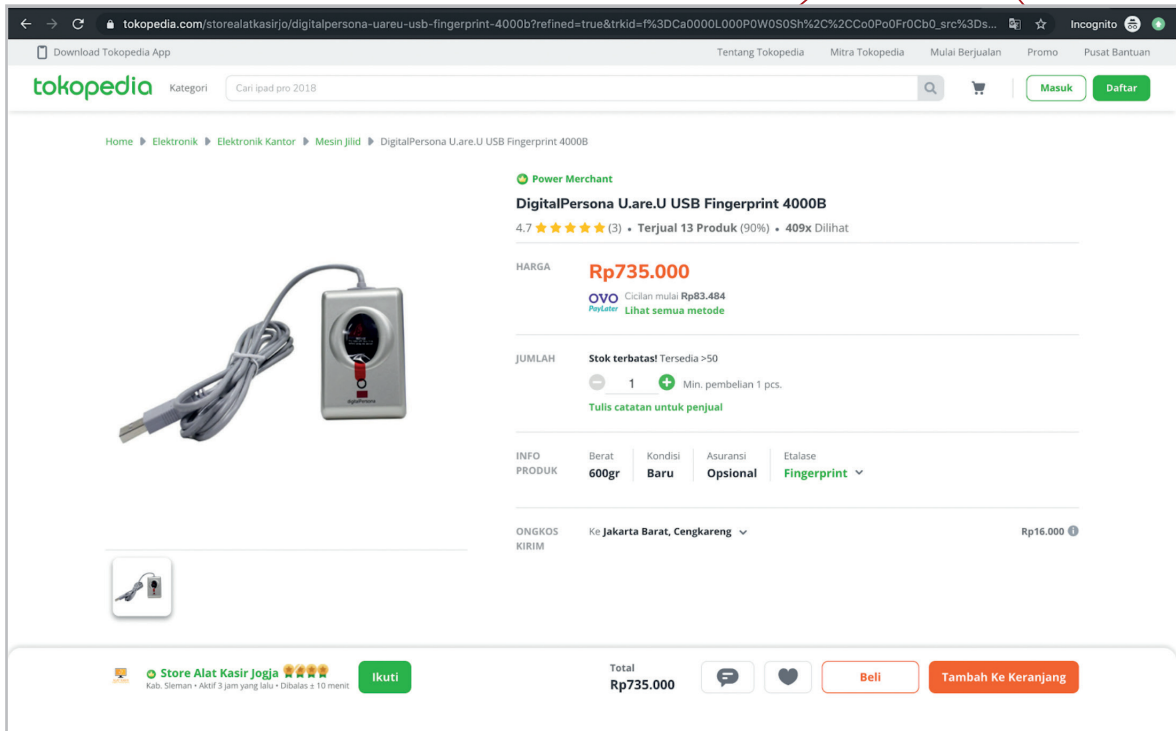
tokopedia.com/storealatkasirjo/digitalpersona-uareu-usb-fingerprint-4000b?refined=true&trkid=f%3DCa0000L000P0W0S0Sh%2C%2CCo0Po0Fr0Cb0_src%3Ds...

Incognito

Download Tokopedia App

Tentang Tokopedia Mitra Tokopedia Mulai Berjualan Promo Pusat Bantuan

tokopedia Kategori Cari ipad pro 2018 Masuk Daftar

Home ▸ Elektronik ▸ Elektronik Kantor ▸ Mesin Jilid ▸ DigitalPersona U.are.U USB Fingerprint 4000B

Power Merchant

DigitalPersona U.are.U USB Fingerprint 4000B

4.7 ★★★★★ (3) • Terjual 13 Produk (90%) • 409x Dilihat

HARGA Rp735.000

OVO PayLater Cicilan mulai Rp83.484
Lihat semua metode

JUMLAH Stok terbatas! Tersedia >50

1 Min. pembelian 1 pcs.

Tulis catatan untuk penjual

INFO PRODUK

| Berat | Kondisi | Asuransi | Etalase |
|---|---|---|---|
| 600gr | Baru | Opsional | Fingerprint |

ONGKOS KIRIM Ke Jakarta Barat, Cengkareng Rp16.000

digitalPersona

Store Alat Kasir Jogja
Kab. Sleman • Aktif 3 jam yang lalu • Dibalas ± 10 menit

Ikuti

Total
Rp735.000

Beli

Tambah Ke Keranjang